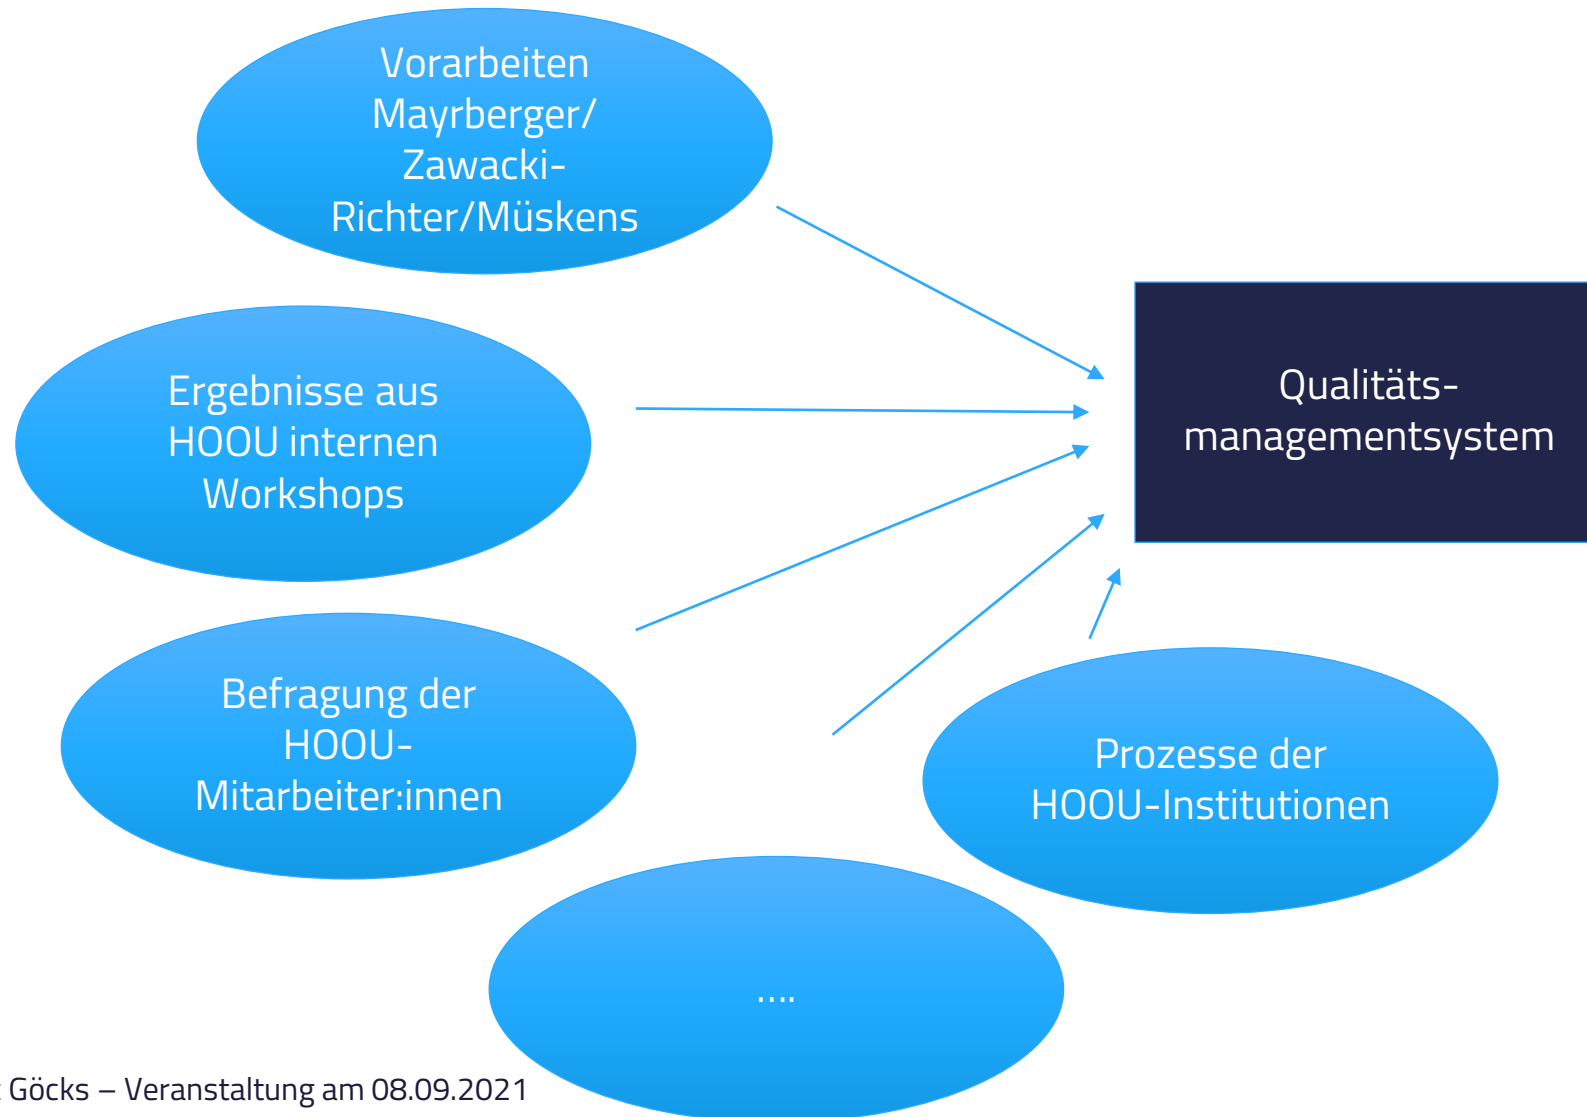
Vorarbeiten Mayrberger/ Zawacki-Richter/Müskens

Ergebnisse aus HOOU internen Workshops

Befragung der HOOU-Mitarbeiter:innen

....

Prozesse der HOOU-Institutionen

Qualitäts-managementsystem

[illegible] Göcks – Veranstaltung am 08.09.2021